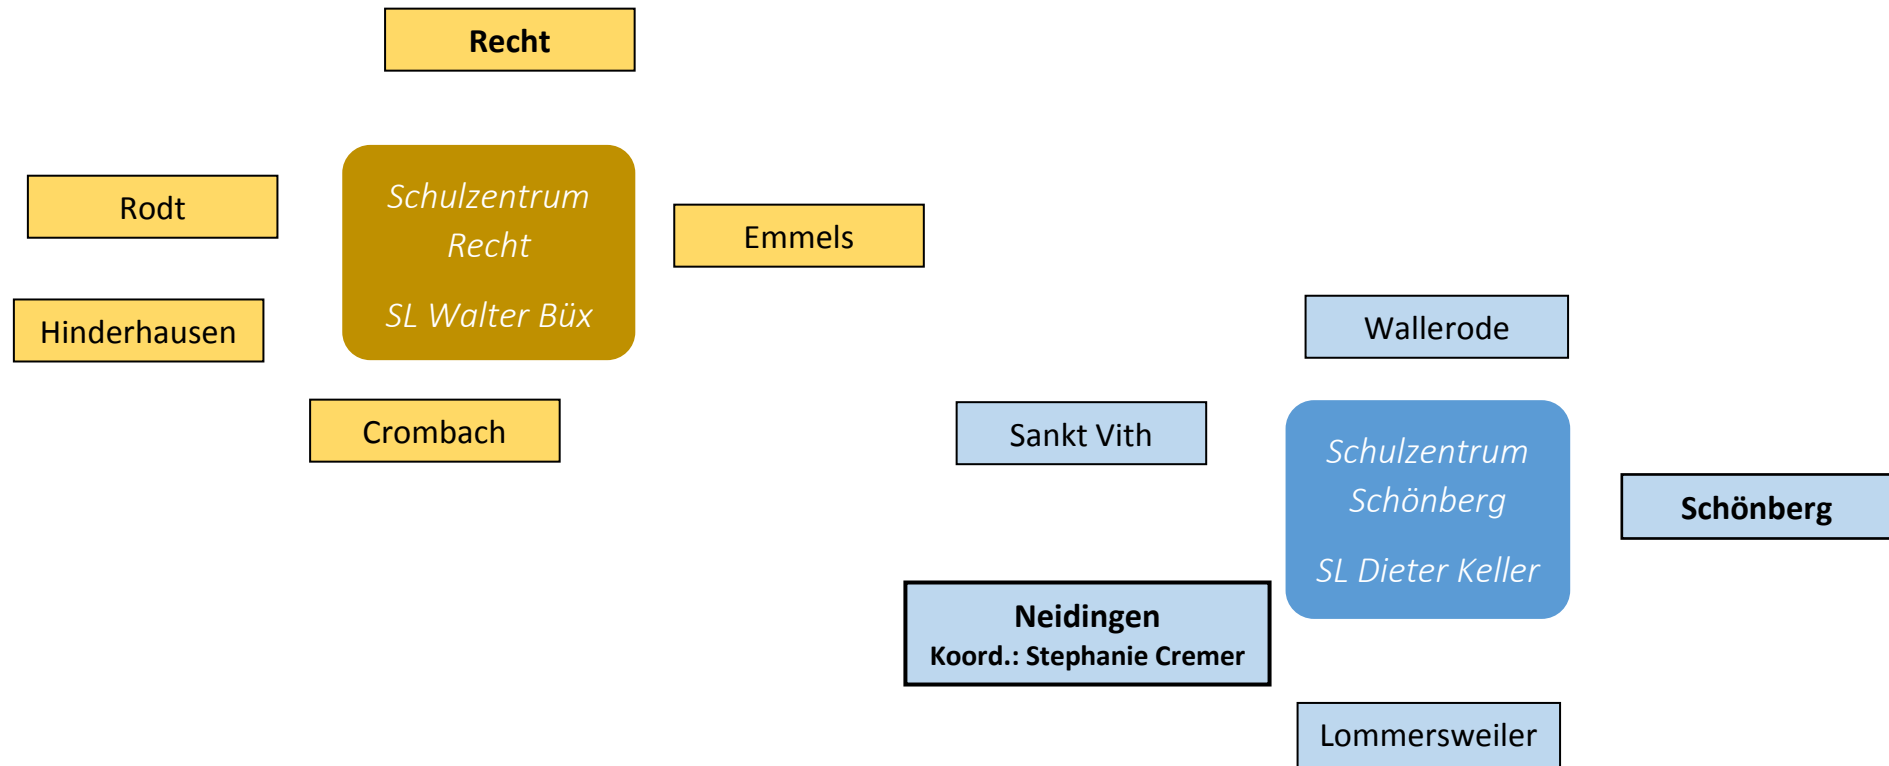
Recht

Rodt

Schulzentrum Recht

SL Walter Büx

Emmels

Hinderhausen

Crombach

Wallerode

Sankt Vith

Schulzentrum Schönberg

SL Dieter Keller

Schönberg

Neidingen
Koord.: Stephanie Cremer

Lommersweiler